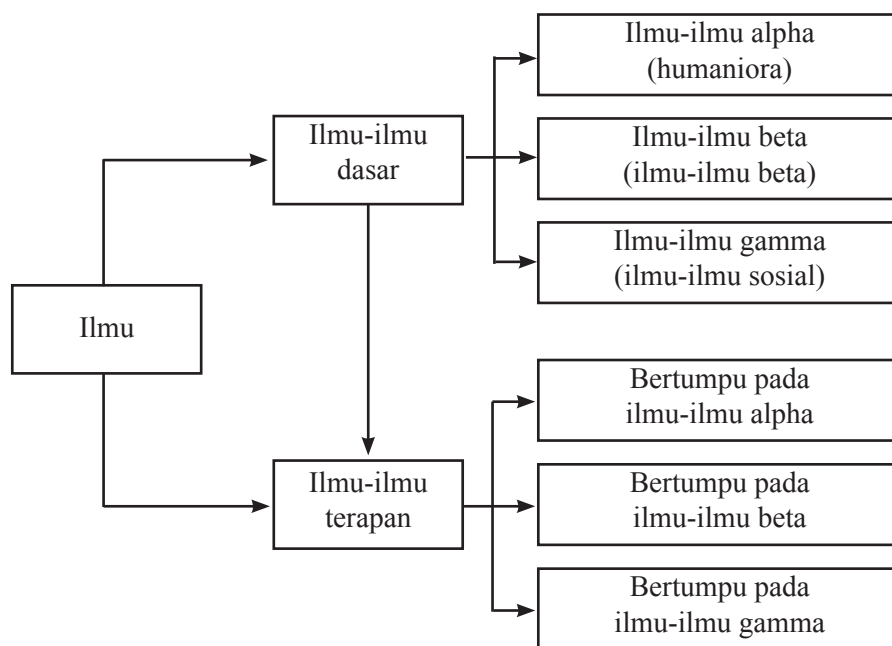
Ilmu

Ilmu-ilmu dasar

Ilmu-ilmu alpha (humaniora)

Ilmu-ilmu beta (ilmu-ilmu beta)

Ilmu-ilmu gamma (ilmu-ilmu sosial)

Ilmu-ilmu terapan

Bertumpu pada ilmu-ilmu alpha

Bertumpu pada ilmu-ilmu beta

Bertumpu pada ilmu-ilmu gamma